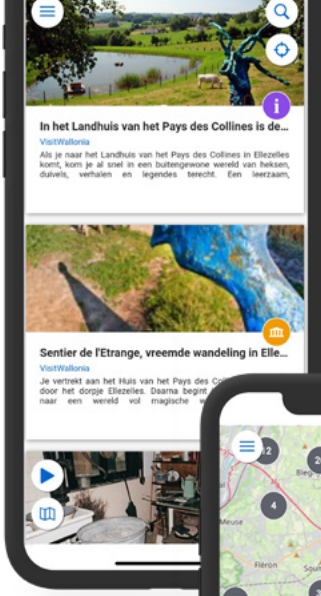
In het Landhuis van het Pays des Collines is de...

VisitWallonia

Als je naar het Landhuis van het Pays des Collines in Ellezelles komt, kom je al snel in een buitengewone wereld van heksen, duivels, verhalen en legendes terecht. Een leerzaam,

Sentier de l'Etrange, vreemde wandeling in Elle...

VisitWallonia

Je vertrekt aan het Huis van het Pays des Co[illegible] door het dorpje Ellezelles. Daarna begint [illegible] naar een wereld vol magische w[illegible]

2

4

Meuse

Fléron

Bleg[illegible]

Sou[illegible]